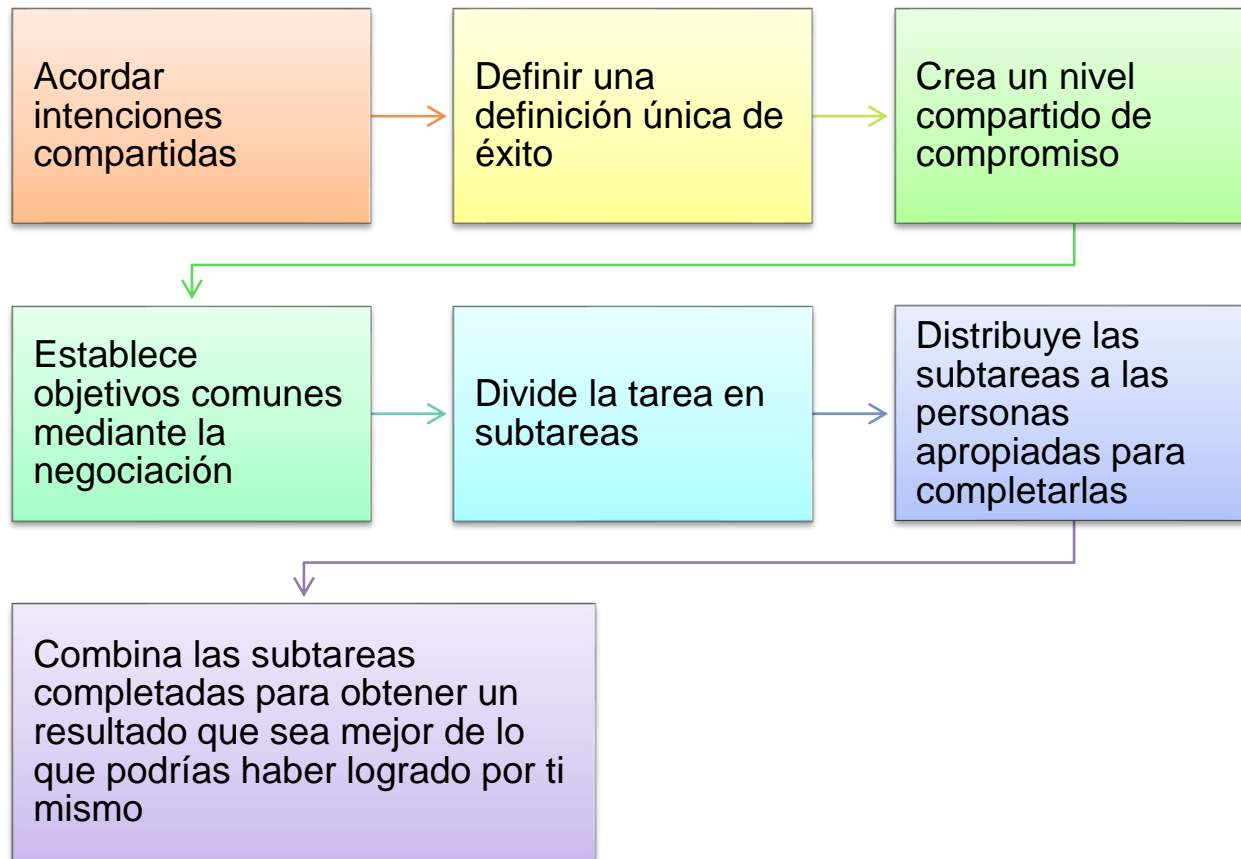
Acordar intenciones compartidas

Definir una definición única de éxito

Crea un nivel compartido de compromiso

Establece objetivos comunes mediante la negociación

Divide la tarea en subtareas

Distribuye las subtareas a las personas apropiadas para completarlas

Combina las subtareas completadas para obtener un resultado que sea mejor de lo que podrías haber logrado por ti mismo